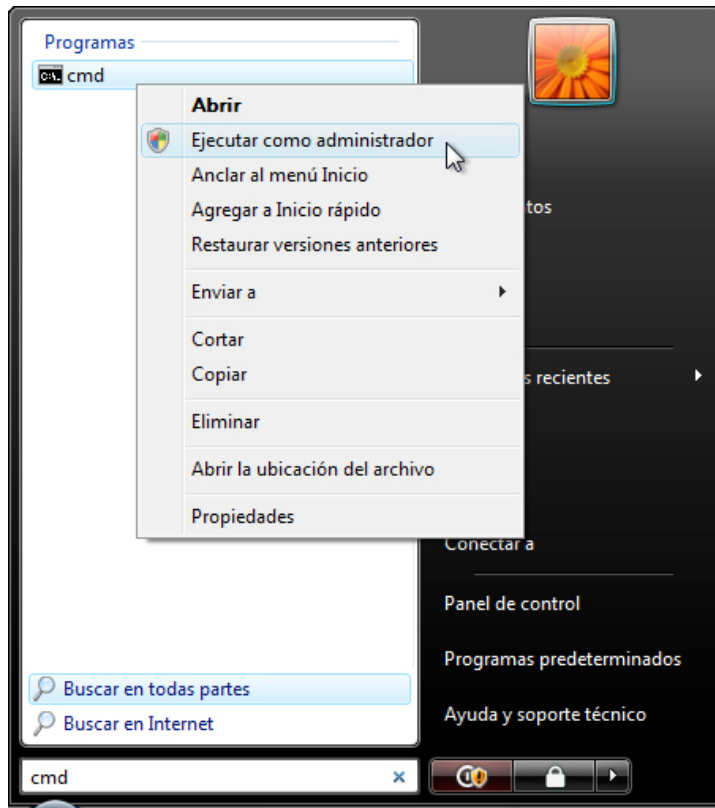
Programas

cmd

Abrir

Ejecutar como administrador

Anclar al menú Inicio

Agregar a Inicio rápido

Restaurar versiones anteriores

Enviar a

Cortar

Copiar

Eliminar

Abrir la ubicación del archivo

Propiedades

tos

s recientes

Conectar a

Panel de control

Programas predeterminados

Ayuda y soporte técnico

Buscar en todas partes

Buscar en Internet

cmd